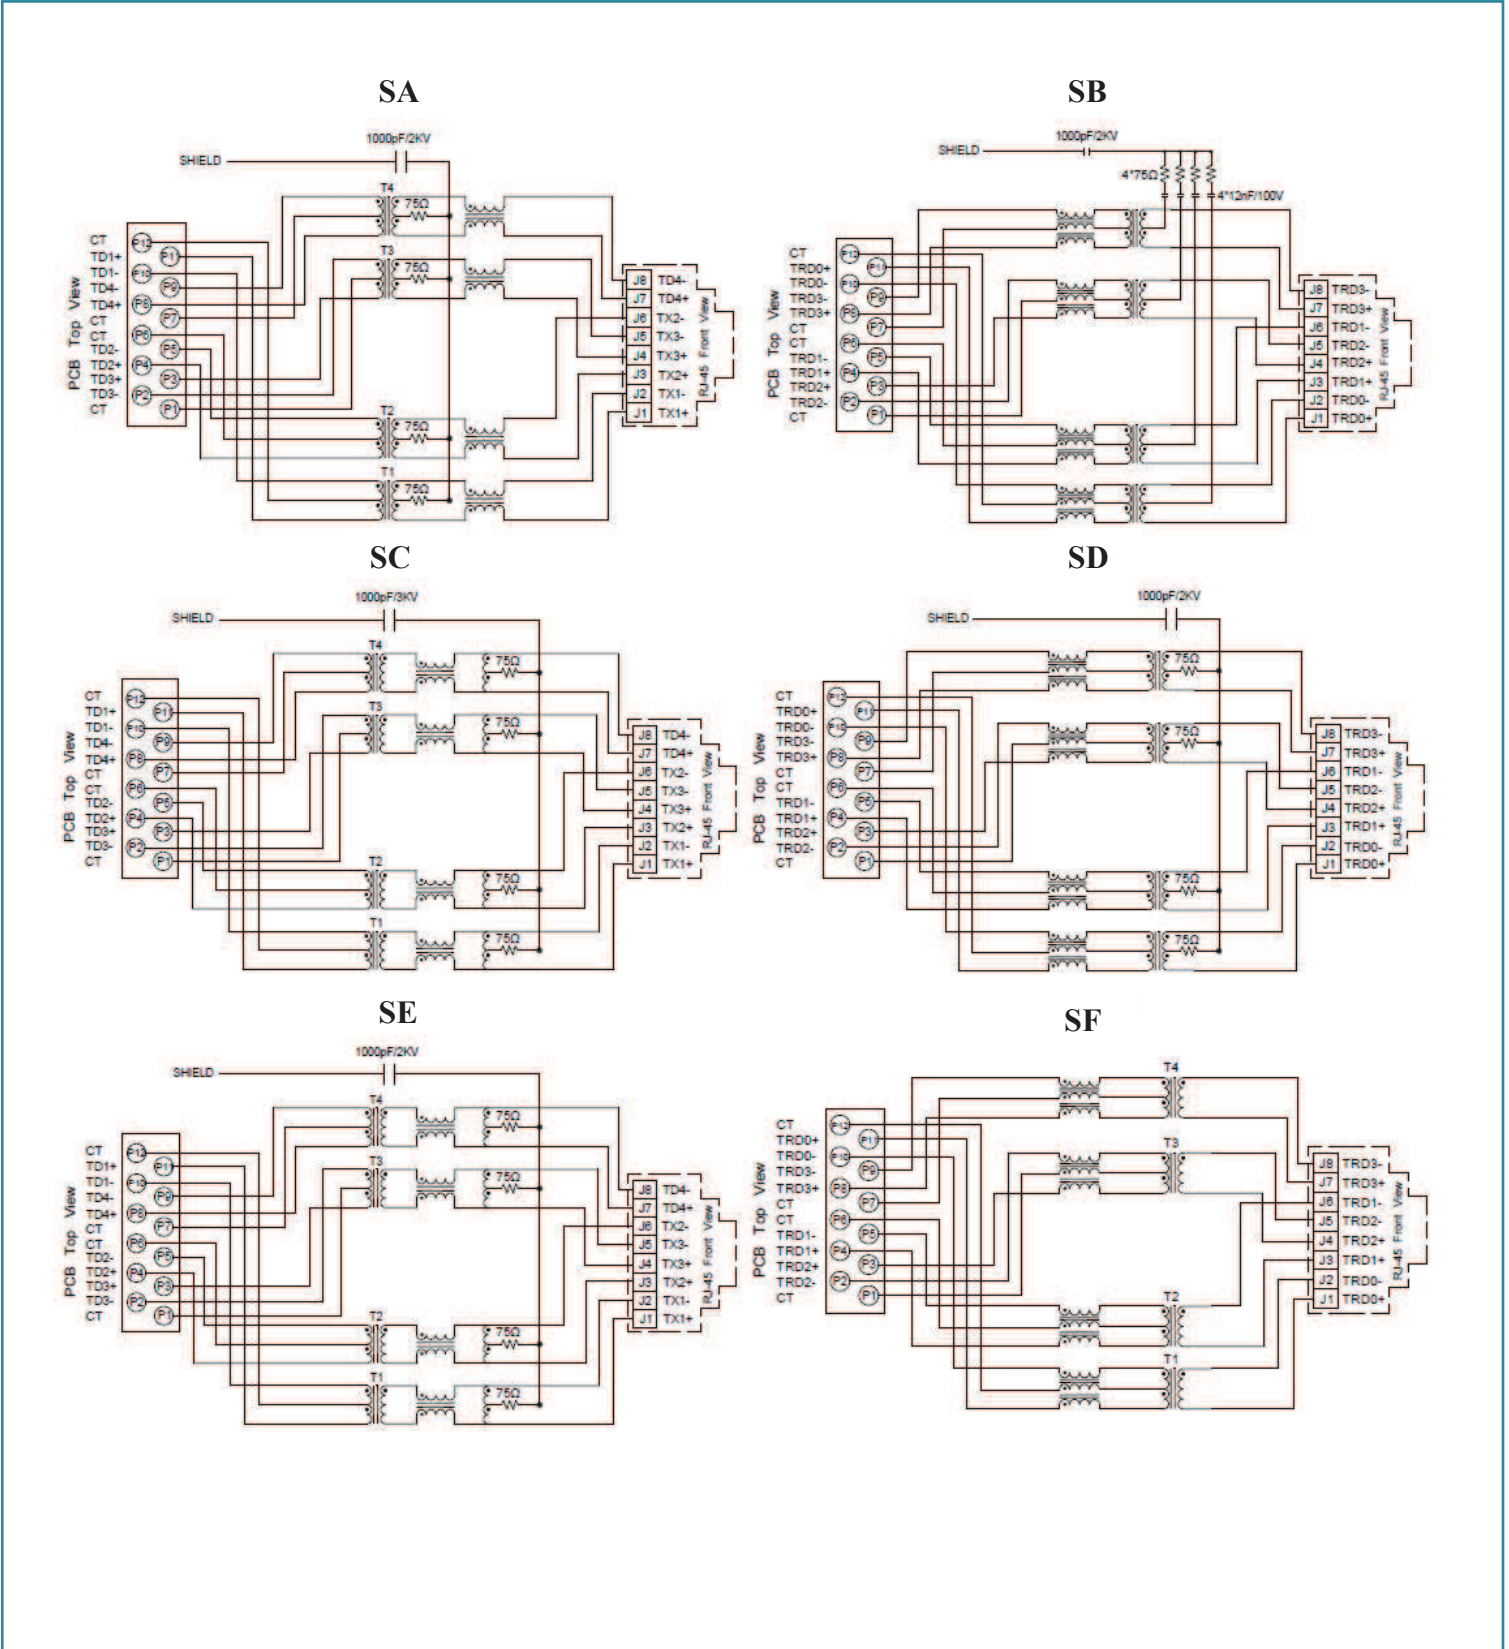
SA

1000pF/2KV
SHIELD
T4
75Ω
T3
75Ω
T2
75Ω
T1
75Ω

PCB Top View
CT
TD1+
TD1-
TD4-
TD4+
CT
CT
TD2-
TD2+
TD3+
TD3-
CT

P12
P11
P10
P9
P8
P7
P6
P5
P4
P3
P2
P1

J8 TD4-
J7 TD4+
J6 TX2-
J5 TX3-
J4 TX3+
J3 TX2+
J2 TX1-
J1 TX1+
RJ-45 Front View

SB

1000pF/2KV
SHIELD
4*75Ω
4*12nF/100V

PCB Top View
CT
TRD0+
TRD0-
TRD3-
TRD3+
CT
CT
TRD1-
TRD1+
TRD2+
TRD2-
CT

P12
P11
P10
P9
P8
P7
P6
P5
P4
P3
P2
P1

J8 TRD3-
J7 TRD3+
J6 TRD1-
J5 TRD2-
J4 TRD2+
J3 TRD1+
J2 TRD0-
J1 TRD0+
RJ-45 Front View

SC

1000pF/3KV
SHIELD
T4
75Ω
T3
75Ω
T2
75Ω
T1
75Ω

PCB Top View
CT
TD1+
TD1-
TD4-
TD4+
CT
CT
TD2-
TD2+
TD3+
TD3-
CT

P12
P11
P10
P9
P8
P7
P6
P5
P4
P3
P2
P1

J8 TD4-
J7 TD4+
J6 TX2-
J5 TX3-
J4 TX3+
J3 TX2+
J2 TX1-
J1 TX1+
RJ-45 Front View

SD

1000pF/2KV
SHIELD
75Ω
75Ω
75Ω
75Ω

PCB Top View
CT
TRD0+
TRD0-
TRD3-
TRD3+
CT
CT
TRD1-
TRD1+
TRD2+
TRD2-
CT

P12
P11
P10
P9
P8
P7
P6
P5
P4
P3
P2
P1

J8 TRD3-
J7 TRD3+
J6 TRD1-
J5 TRD2-
J4 TRD2+
J3 TRD1+
J2 TRD0-
J1 TRD0+
RJ-45 Front View

SE

1000pF/2KV
SHIELD
T4
75Ω
T3
75Ω
T2
75Ω
T1
75Ω

PCB Top View
CT
TD1+
TD1-
TD4-
TD4+
CT
CT
TD2-
TD2+
TD3+
TD3-
CT

P12
P11
P10
P9
P8
P7
P6
P5
P4
P3
P2
P1

J8 TD4-
J7 TD4+
J6 TX2-
J5 TX3-
J4 TX3+
J3 TX2+
J2 TX1-
J1 TX1+
RJ-45 Front View

SF

T4
T3
T2
T1

PCB Top View
CT
TRD0+
TRD0-
TRD3-
TRD3+
CT
CT
TRD1-
TRD1+
TRD2+
TRD2-
CT

P12
P11
P10
P9
P8
P7
P6
P5
P4
P3
P2
P1

J8 TRD3-
J7 TRD3+
J6 TRD1-
J5 TRD2-
J4 TRD2+
J3 TRD1+
J2 TRD0-
J1 TRD0+
RJ-45 Front View